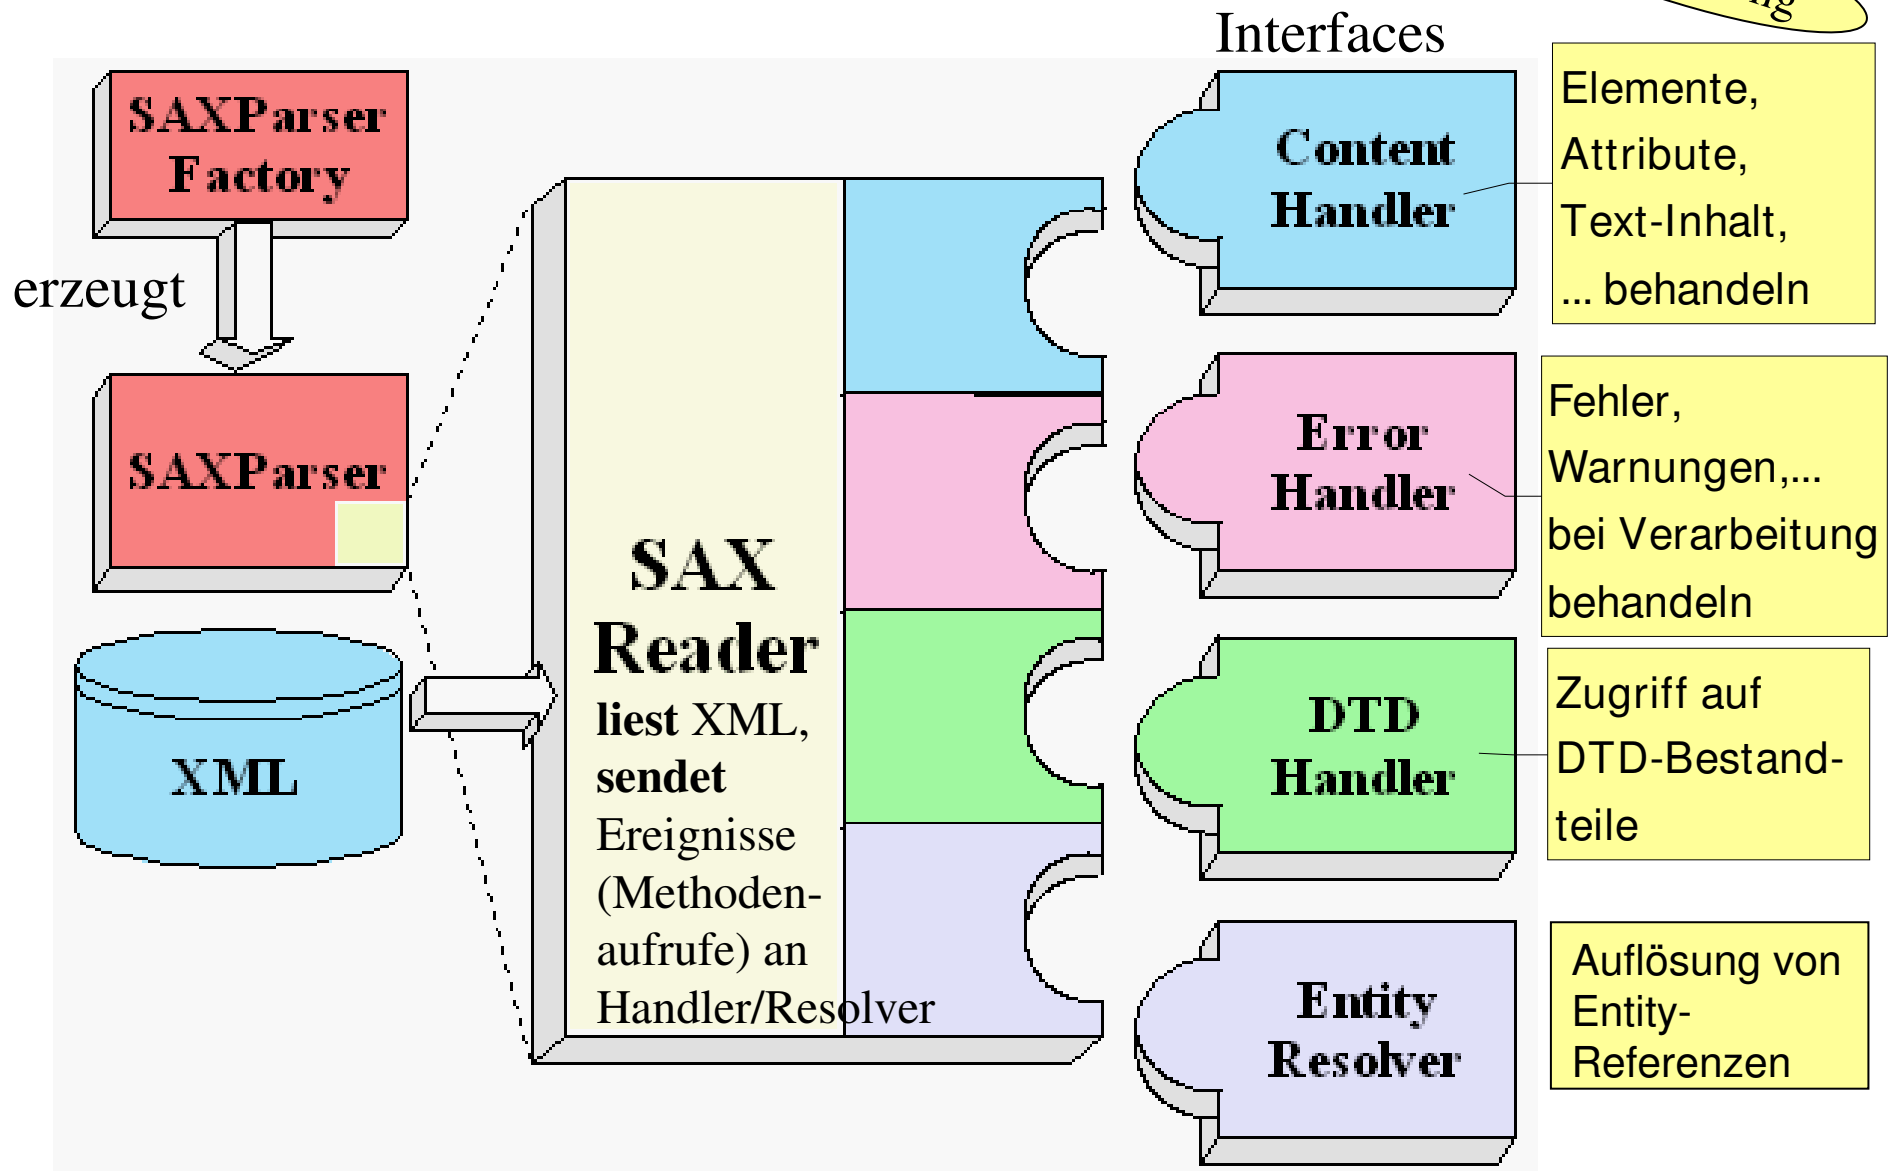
Interfaces

SAXParser Factory

erzeugt

SAXParser

XML

SAX Reader
**liest** XML, **sendet** Ereignisse (Methodenaufrufe) an Handler/Resolver

Content Handler

Elemente, Attribute, Text-Inhalt, ... behandeln

Error Handler

Fehler, Warnungen,... bei Verarbeitung behandeln

DTD Handler

Zugriff auf DTD-Bestandteile

Entity Resolver

Auflösung von Entity-Referenzen